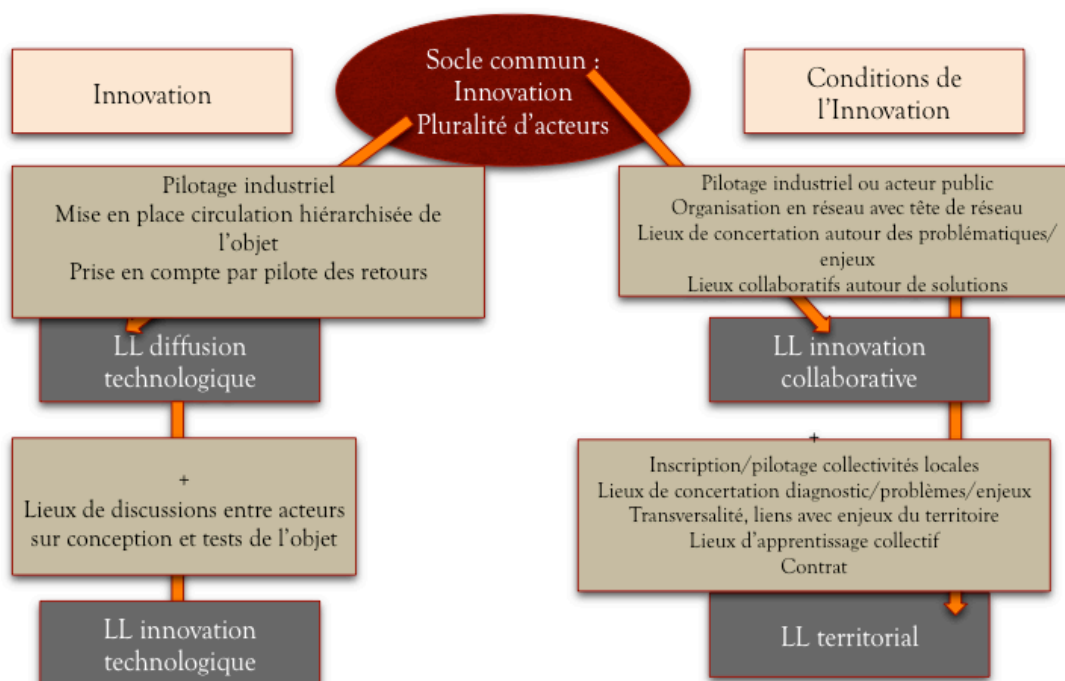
Innovation

Socle commun :
Innovation
Pluralité d'acteurs

Conditions de l'Innovation

Pilotage industriel
Mise en place circulation hiérarchisée de l'objet
Prise en compte par pilote des retours

LL diffusion technologique

+
Lieux de discussions entre acteurs sur conception et tests de l'objet

LL innovation technologique

Pilotage industriel ou acteur public
Organisation en réseau avec tête de réseau
Lieux de concertation autour des problématiques/enjeux
Lieux collaboratifs autour de solutions

LL innovation collaborative

+
Inscription/pilotage collectivités locales
Lieux de concertation diagnostic/problèmes/enjeux
Transversalité, liens avec enjeux du territoire
Lieux d'apprentissage collectif
Contrat

LL territorial